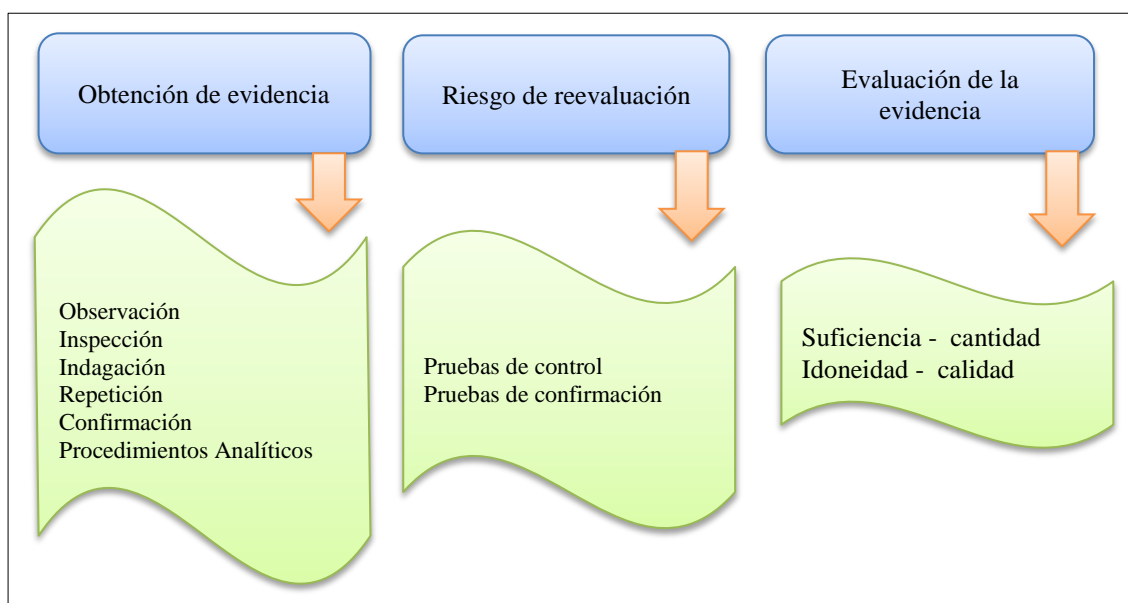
Obtención de evidencia

Observación
Inspección
Indagación
Repetición
Confirmación
Procedimientos Analíticos

Riesgo de reevaluación

Pruebas de control
Pruebas de confirmación

Evaluación de la evidencia

Suficiencia - cantidad
Idoneidad - calidad